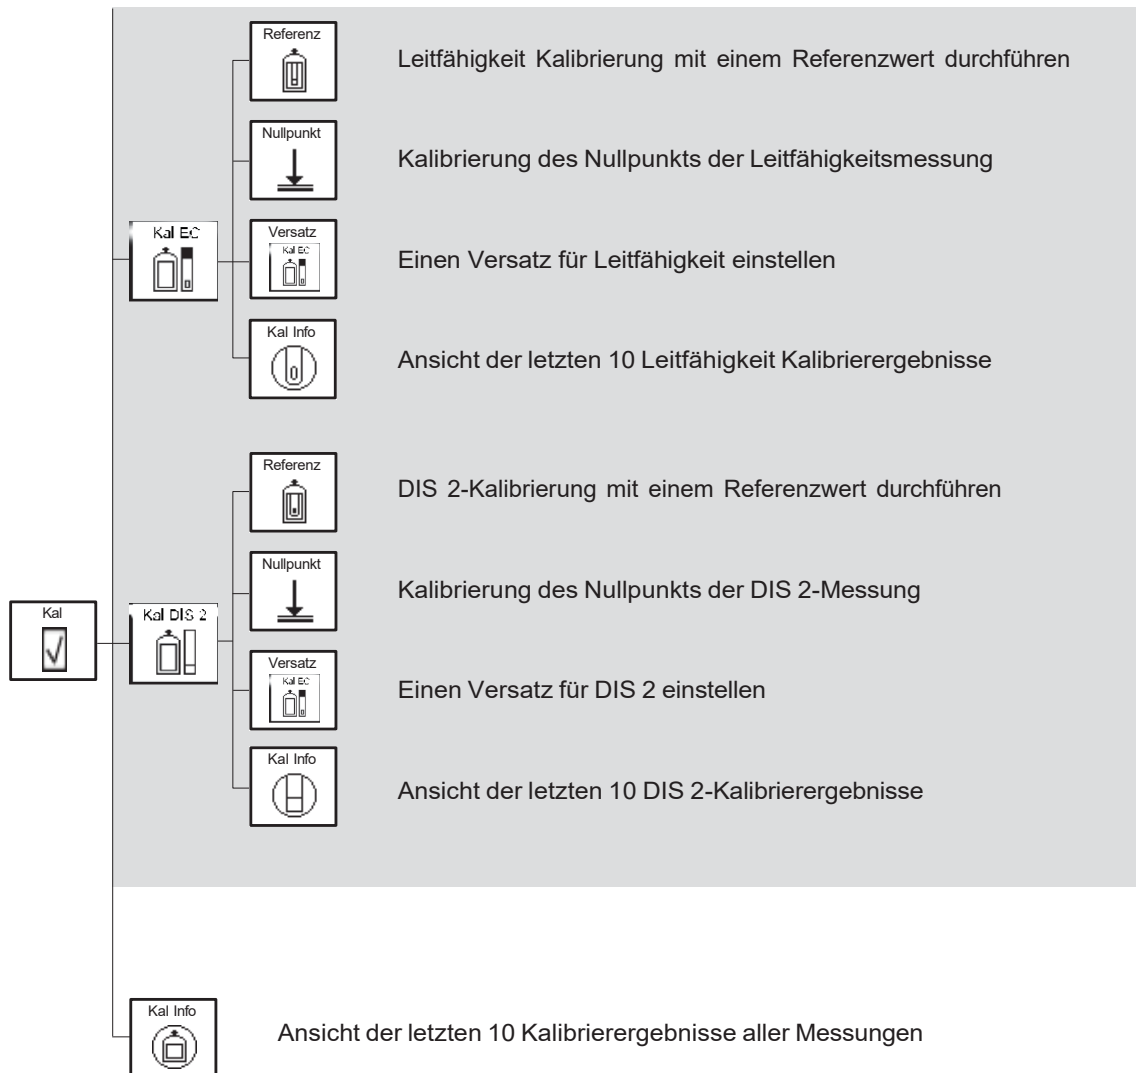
Referenz

Leitfähigkeit Kalibrierung mit einem Referenzwert durchführen

Nullpunkt

Kalibrierung des Nullpunkts der Leitfähigkeitsmessung

Kal EC

Versatz

Kal EC

Einen Versatz für Leitfähigkeit einstellen

Kal Info

Ansicht der letzten 10 Leitfähigkeit Kalibrierergebnisse

Referenz

DIS 2-Kalibrierung mit einem Referenzwert durchführen

Nullpunkt

Kal

Kal DIS 2

Kalibrierung des Nullpunkts der DIS 2-Messung

Versatz

Kal EC

Einen Versatz für DIS 2 einstellen

Kal Info

Ansicht der letzten 10 DIS 2-Kalibrierergebnisse

Kal Info

Ansicht der letzten 10 Kalibrierergebnisse aller Messungen